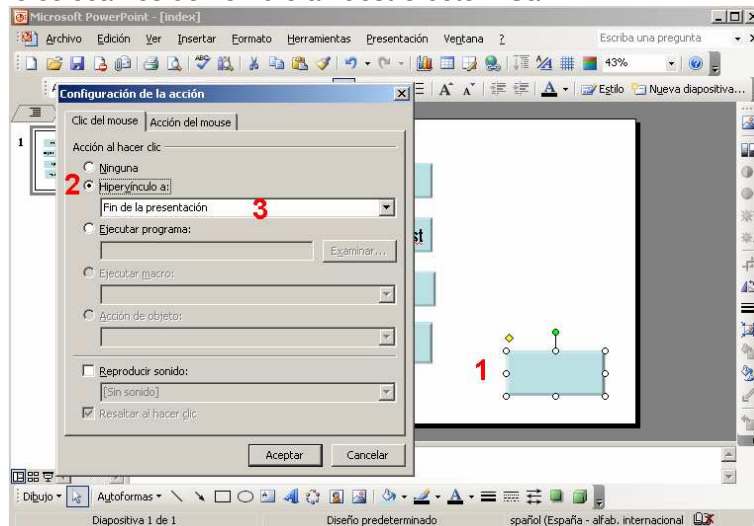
Microsoft PowerPoint - [index]

Archivo Edición Ver Insertar Formato Herramientas Presentación Ventana ?

Escriba una pregunta

43%

Estilo Nueva diapositiva...

Configuración de la acción

Clic del mouse | Acción del mouse

Acción al hacer clic

Ninguna

2 Hipervínculo a:

Fin de la presentación 3

Ejecutar programa:

Examinar...

Ejecutar macro:

Acción de objeto:

Reproducir sonido:

[Sin sonido]

Resaltar al hacer clic

Aceptar Cancelar

1

st

Dibujo Autoformas

Diapositiva 1 de 1 Diseño predeterminado spañol (España - alfab. internacional